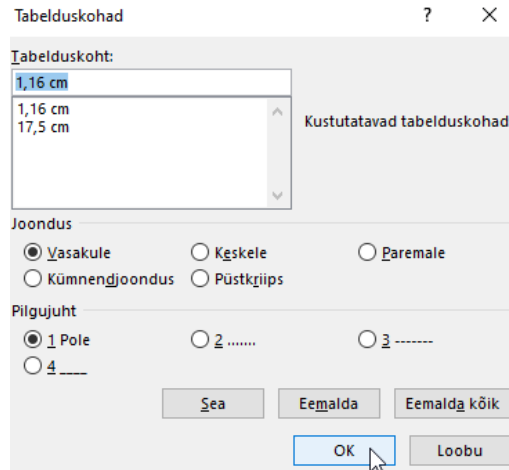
Tabelduskohad

?

×

Tabelduskoht:

1,16 cm

1,16 cm
17,5 cm

Kustutatavad tabelduskohad

Joondus

Vasakule

Keskele

Paremale

Kümnendjoondus

Püstkriips

Pilgujuht

1 Pole

2 .......

3 -------

4 ____

Sea

Eemalda

Eemalda kõik

OK

Loobu